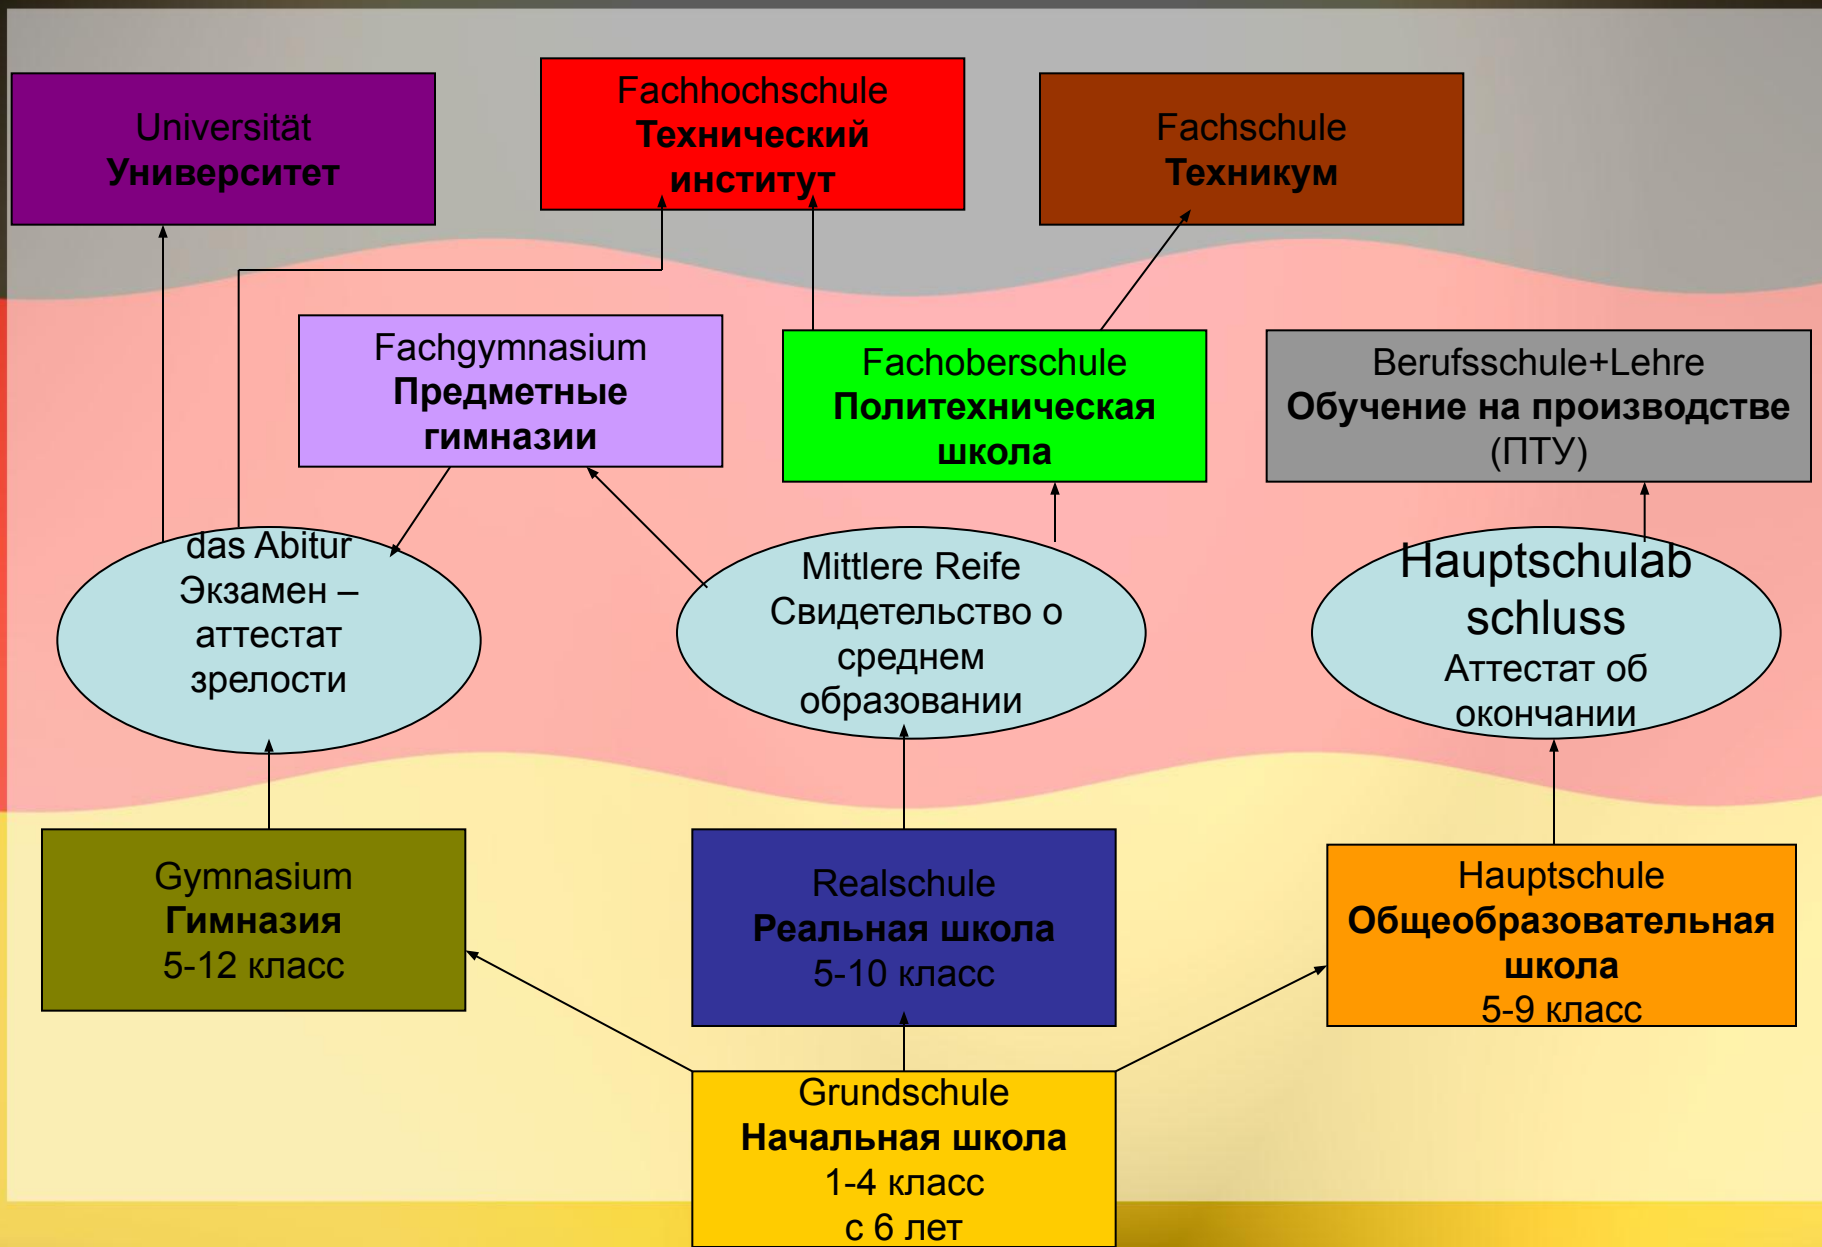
Universität
Университет

Fachhochschule
Технический институт

Fachschule
Техникум

Fachgymnasium
Предметные гимназии

Fachoberschule
Политехническая школа

Berufsschule+Lehre
Обучение на производстве (ПТУ)

das Abitur
Экзамен – аттестат зрелости

Mittlere Reife
Свидетельство о среднем образовании

Hauptschulab schluss
Аттестат об окончании

Gymnasium
Гимназия
5-12 класс

Realschule
Реальная школа
5-10 класс

Hauptschule
Общеобразовательная школа
5-9 класс

Grundschule
Начальная школа
1-4 класс
с 6 лет